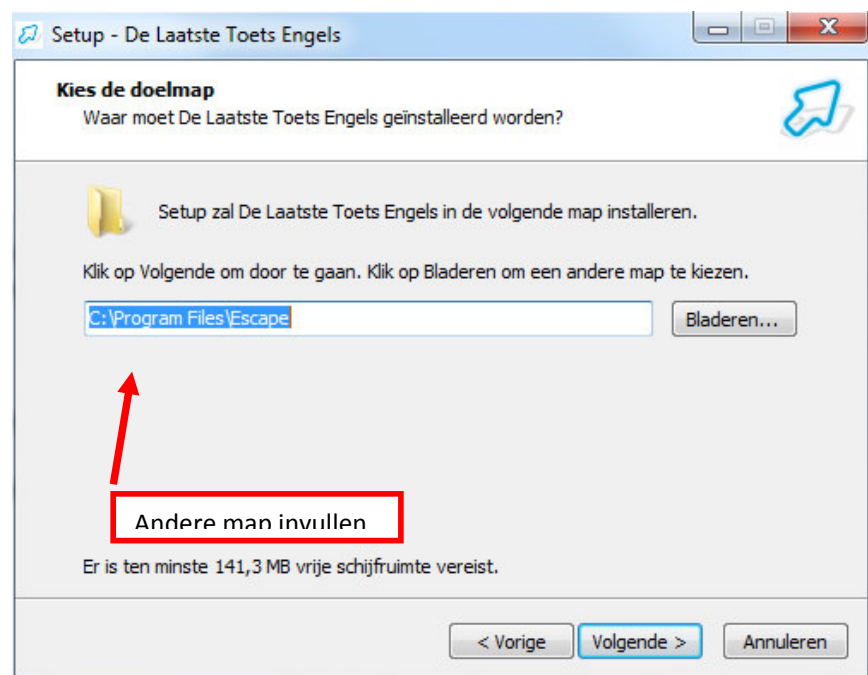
Setup - De Laatste Toets Engels

Kies de doelmap
Waar moet De Laatste Toets Engels geïnstalleerd worden?

Setup zal De Laatste Toets Engels in de volgende map installeren.

Klik op Volgende om door te gaan. Klik op Bladeren om een andere map te kiezen.

C:\Program Files\Escape

Bladeren...

Andere map invullen

Er is ten minste 141,3 MB vrije schijfruimte vereist.

< Vorige

Volgende >

Annuleren